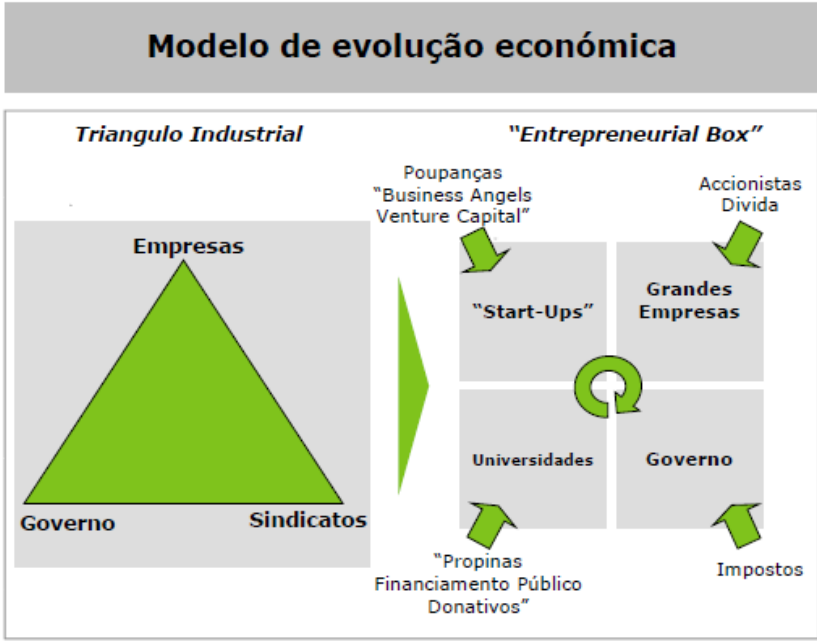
Modelo de evolução económica

Triangulo Industrial

Empresas

Governo

Sindicatos

"Entrepreneurial Box"

Poupanças
"Business Angels
Venture Capital"

Accionistas
Divida

"Start-Ups"

Grandes
Empresas

Universidades

Governo

"Propinas
Financiamento Público
Donativos"

Impostos